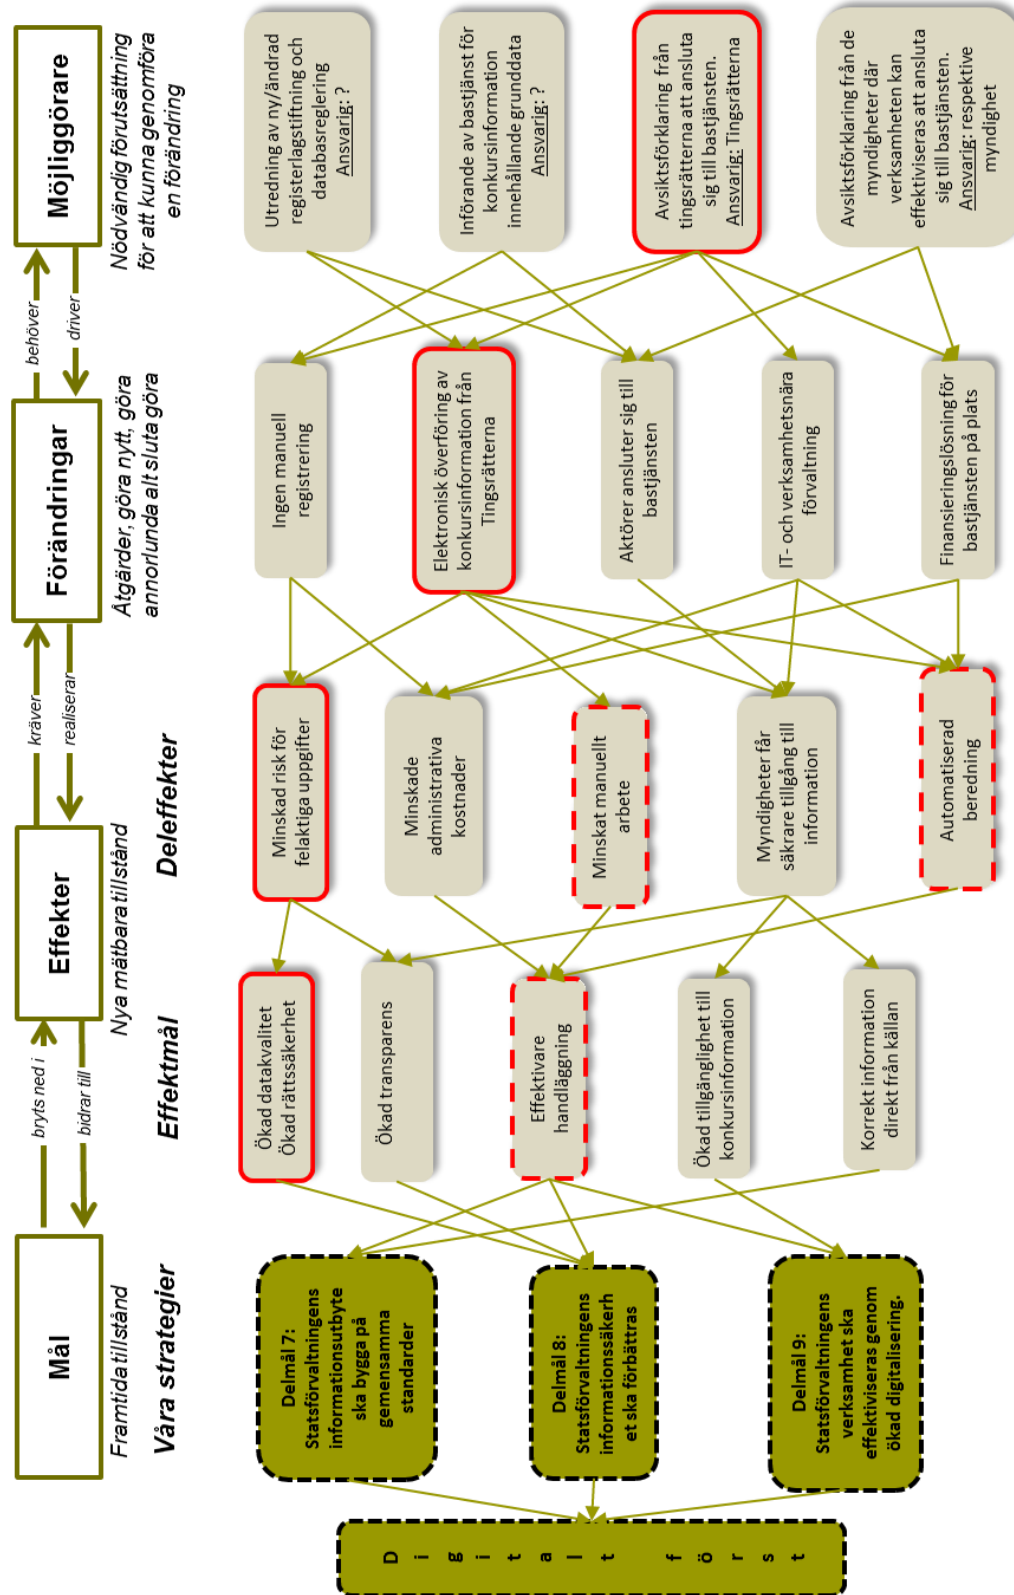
Möjliggörare

Nödvändig förutsättning för att kunna genomföra en förändring

behöver

driver

Förändringar

Åtgärder, göra nytt, göra annorlunda alt sluta göra

kräver

realiserar

Effekter

Nya mätbara tillstånd

bryts ned i

bidrar till

Mål

Framtida tillstånd

Utredning av ny/ändrad registerlagstiftning och databasreglering
Ansvarig: ?

Införande av bastjänst för konkursinformation innehållande grunddata
Ansvarig: ?

Avsiktsförklaring från tingsrätterna att ansluta sig till bastjänsten.
Ansvarig: Tingsrätterna

Avsiktsförklaring från de myndigheter där verksamheten kan effektiviseras att ansluta sig till bastjänsten.
Ansvarig: respektive myndighet

Ingen manuell registrering

Elektronisk överföring av konkursinformation från Tingsrätterna

Aktörer ansluter sig till bastjänsten

IT- och verksamhetsnära förvaltning

Finansieringslösning för bastjänsten på plats

Deleffekter

Minskad risk för felaktiga uppgifter

Minskade administrativa kostnader

Minskat manuellt arbete

Myndigheter får säkrare tillgång till information

Automatiserad beredning

Effektmål

Ökad datakvalitet
Ökad rättssäkerhet

Ökad transparens

Effektivare handläggning

Ökad tillgänglighet till konkursinformation

Korrekt information direkt från källan

Våra strategier

Delmål 7: Statsförvaltningens informationsutbyte ska bygga på gemensamma standarder

Delmål 8: Statsförvaltningens informationssäkerhet ska förbättras

Delmål 9: Statsförvaltningens verksamhet ska effektiviseras genom ökad digitalisering.

Digitalt först